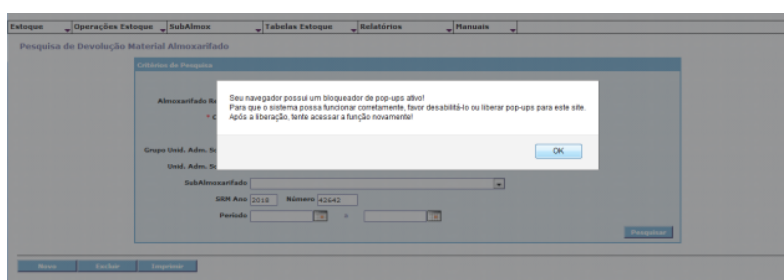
Estoque | Operações Estoque | SubAlmox | Tabelas Estoque | Relatórios | Manuais

Pesquisa de Devolução Material Almoxarifado

Critérios de Pesquisa

Almoxarifado R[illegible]

* C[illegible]

Grupo Unid. Adm. S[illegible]

Unid. Adm. S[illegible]

SubAlmoxarifado

SRM Ano 2018 Número 42642

Período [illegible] a

Pesquisar

Novo Fechar Imprimir

Seu navegador possui um bloqueador de pop-ups ativo!
Para que o sistema possa funcionar corretamente, favor desabilitá-lo ou liberar pop-ups para este site.
Após a liberação, tente acessar a função novamente!

OK